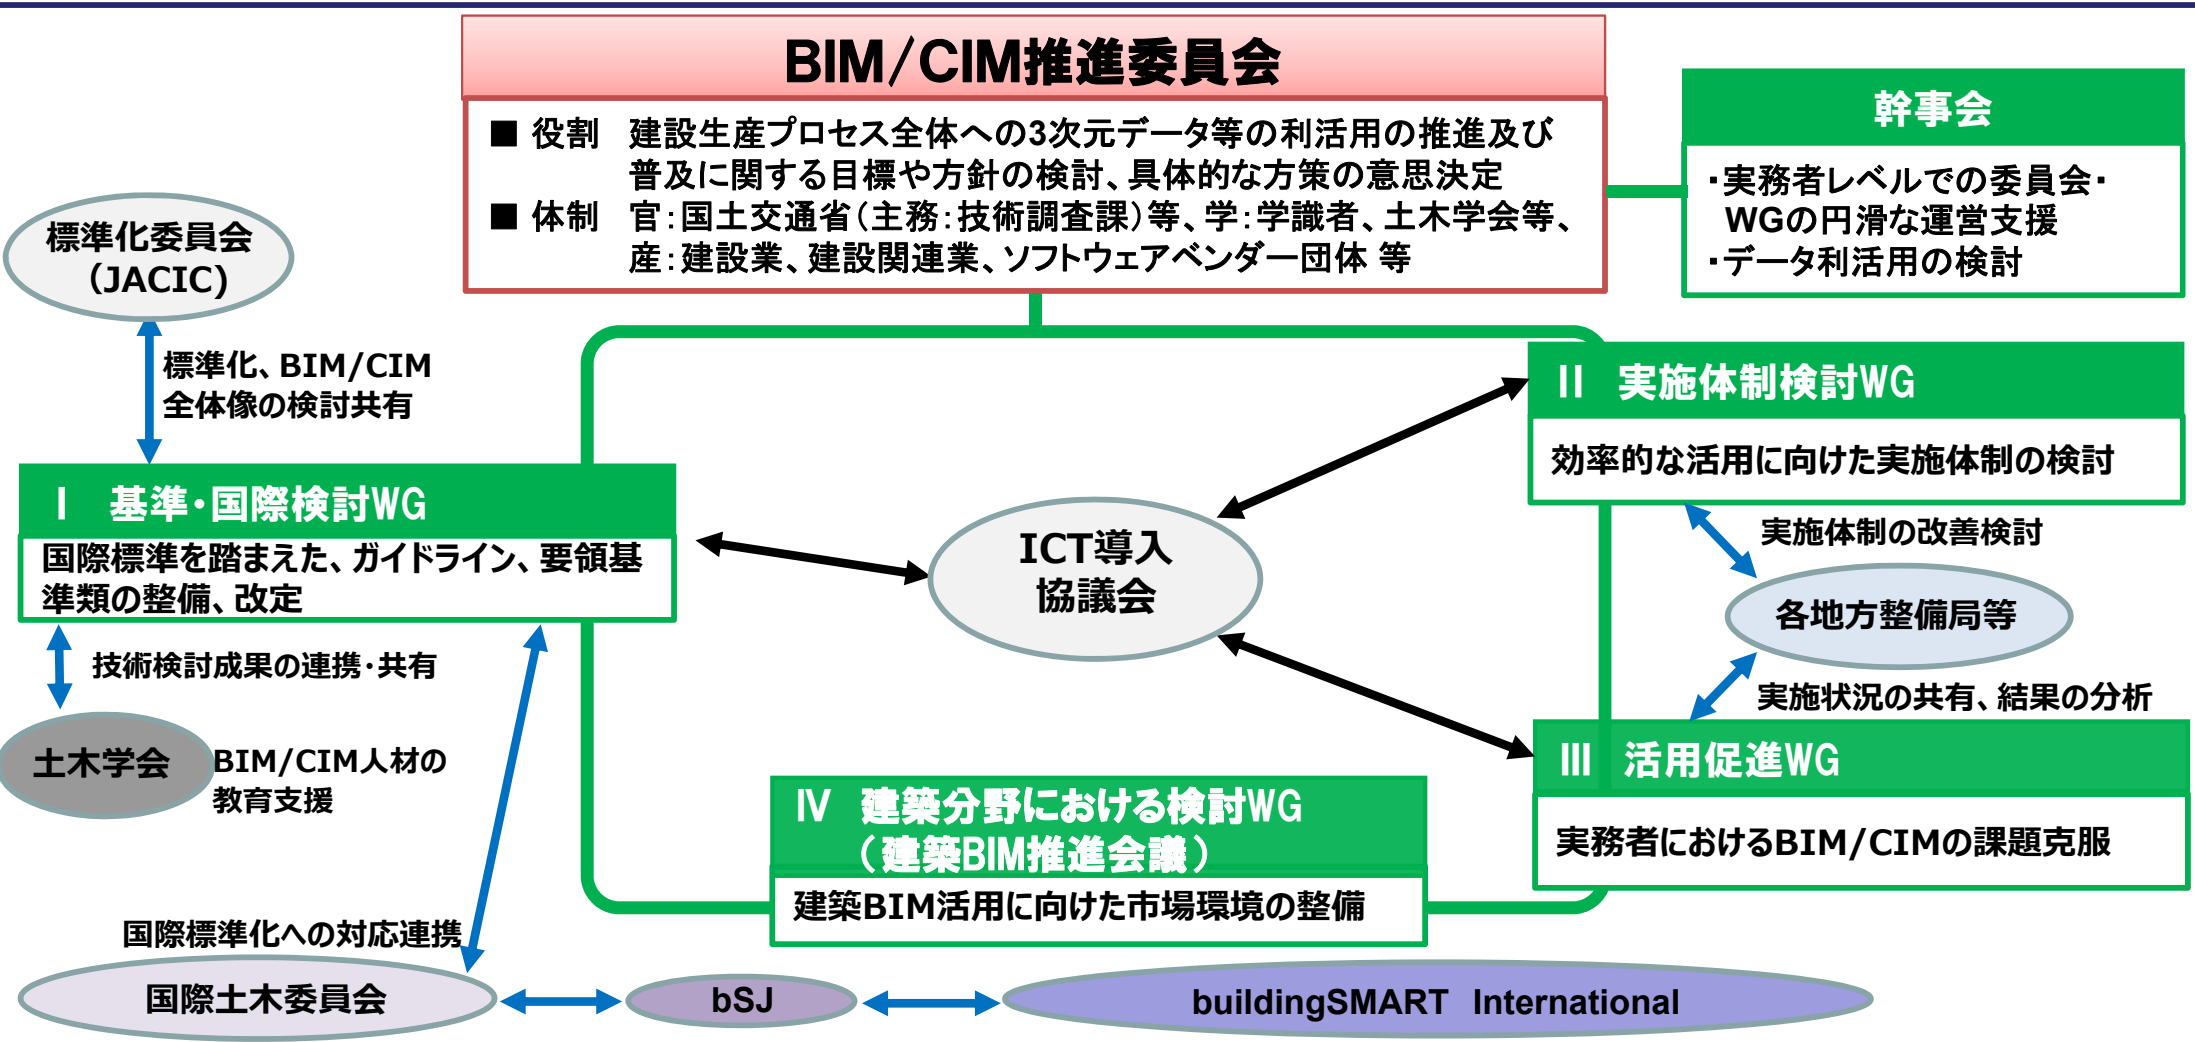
BIM/CIM推進委員会

■ 役割　建設生産プロセス全体への3次元データ等の利活用の推進及び普及に関する目標や方針の検討、具体的な方策の意思決定
■ 体制　官：国土交通省（主務：技術調査課）等、学：学識者、土木学会等、産：建設業、建設関連業、ソフトウェアベンダー団体 等

幹事会
・実務者レベルでの委員会・WGの円滑な運営支援
・データ利活用の検討

標準化委員会（JACIC）

標準化、BIM/CIM全体像の検討共有

Ⅰ　基準・国際検討WG
国際標準を踏まえた、ガイドライン、要領基準類の整備、改定

技術検討成果の連携・共有

土木学会

BIM/CIM人材の教育支援

ICT導入協議会

Ⅱ　実施体制検討WG
効率的な活用に向けた実施体制の検討

実施体制の改善検討

各地方整備局等

実施状況の共有、結果の分析

Ⅲ　活用促進WG
実務者におけるBIM/CIMの課題克服

Ⅳ　建築分野における検討WG（建築BIM推進会議）
建築BIM活用に向けた市場環境の整備

国際標準化への対応連携

国際土木委員会

bSJ

buildingSMART International